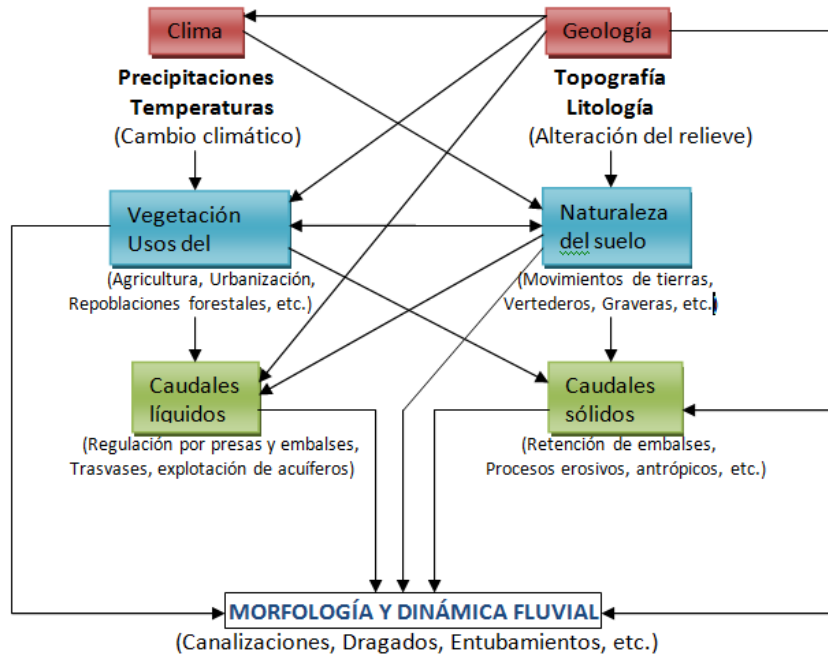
Clima

Geología

Precipitaciones
Temperaturas
(Cambio climático)

Topografía
Litología
(Alteración del relieve)

Vegetación
Usos del

Naturaleza
del suelo

(Agricultura, Urbanización,
Repoblaciones forestales, etc.)

(Movimientos de tierras,
Vertederos, Graveras, etc.)

Caudales
líquidos

Caudales
sólidos

(Regulación por presas y embalses,
Trasvases, explotación de acuíferos)

(Retención de embalses,
Procesos erosivos, antrópicos, etc.)

MORFOLOGÍA Y DINÁMICA FLUVIAL
(Canalizaciones, Dragados, Entubamientos, etc.)